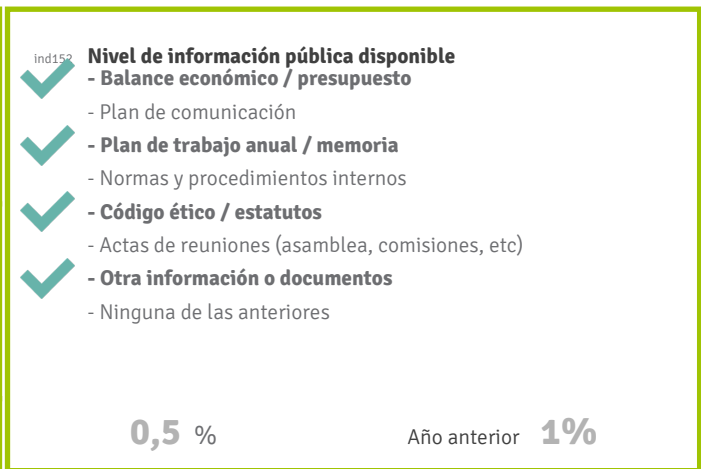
ind152 Nivel de información pública disponible

- Balance económico / presupuesto
- Plan de comunicación
- Plan de trabajo anual / memoria
- Normas y procedimientos internos
- Código ético / estatutos
- Actas de reuniones (asamblea, comisiones, etc)
- Otra información o documentos
- Ninguna de las anteriores

0,5 %

Año anterior 1%